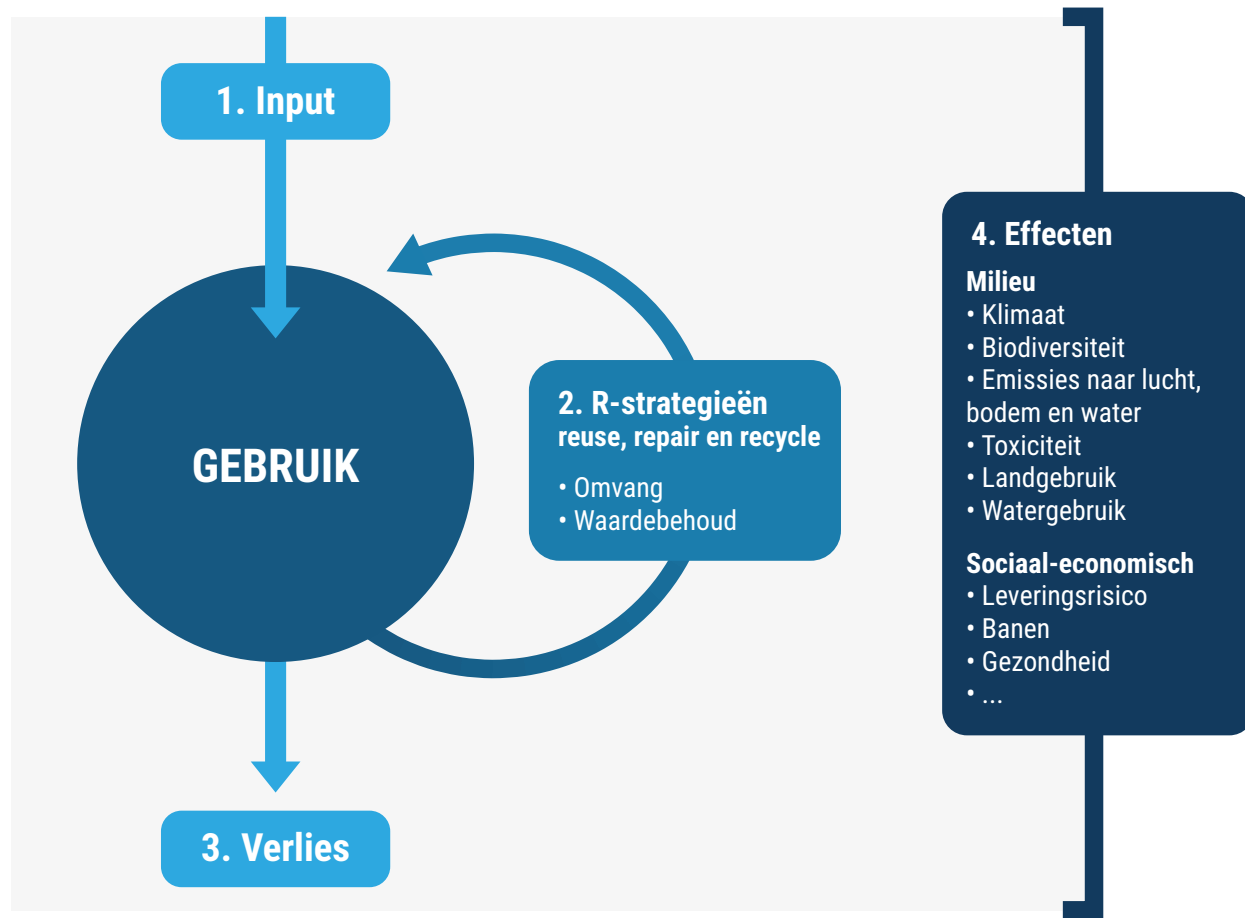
1. Input

GEBRUIK

2. R-strategieën
reuse, repair en recycle

• Omvang
• Waardebehoud

3. Verlies

4. Effecten

Milieu
• Klimaat
• Biodiversiteit
• Emissies naar lucht, bodem en water
• Toxiciteit
• Landgebruik
• Watergebruik

Sociaal-economisch
• Leveringsrisico
• Banen
• Gezondheid
• ...